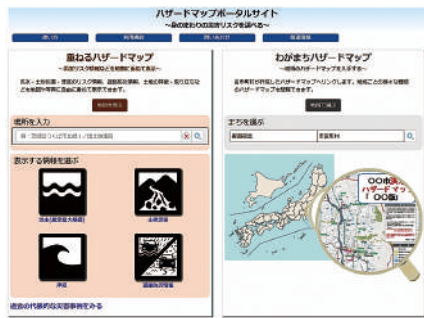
ハザードマップポータルサイト
〜身のまわりの災害リスクを調べる〜

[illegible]

重ねるハザードマップ
〜災害リスク情報などを地図に重ねて表示〜

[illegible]

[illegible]

住所を入力

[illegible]

表示する情報を選択

洪水(想定最大規模)

土砂災害

津波

道路防災情報

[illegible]

わがまちハザードマップ
〜地域のハザードマップを入手する〜

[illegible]

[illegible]

まちを選ぶ

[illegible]

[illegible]

〇〇市
ハザードマップ
〇〇版